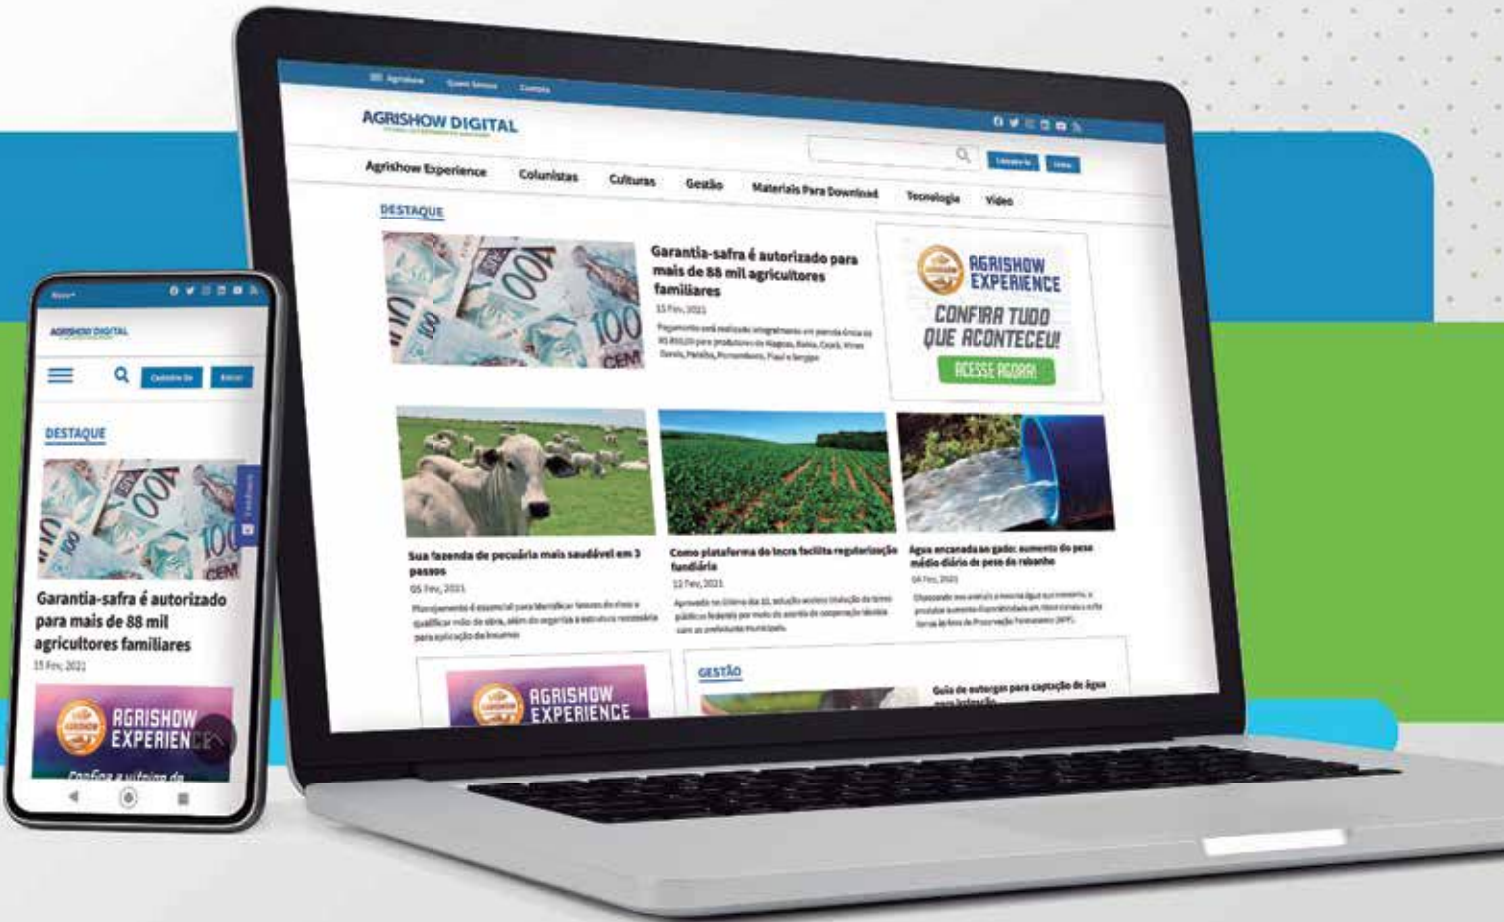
Agrishow Quem Somos Contato

AGRISHOW DIGITAL

Cadastre-se Entrar

Agrishow Experience Colunistas Culturas Gestão Materiais Para Download Tecnologia Vídeo

DESTAQUE

Garantia-safra é autorizado para mais de 88 mil agricultores familiares

15 Fev, 2021

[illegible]

AGRISHOW EXPERIENCE

CONFIRA TUDO QUE ACONTECEU!

ACESSE AGORA!

Sua fazenda de pecuária mais saudável em 3 passos

05 Fev, 2021

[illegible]

Como plataforma do Incra facilita regularização fundiária

12 Fev, 2021

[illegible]

Água encanada ao gado: aumento do peso médio diário de peso do rebanho

04 Fev, 2021

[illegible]

AGRISHOW EXPERIENCE

GESTÃO

Guia de outorgas para captação de água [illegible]

AGRISHOW DIGITAL

Cadastre-se Entrar

DESTAQUE

Garantia-safra é autorizado para mais de 88 mil agricultores familiares

15 Fev, 2021

AGRISHOW EXPERIENCE

Confira a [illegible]